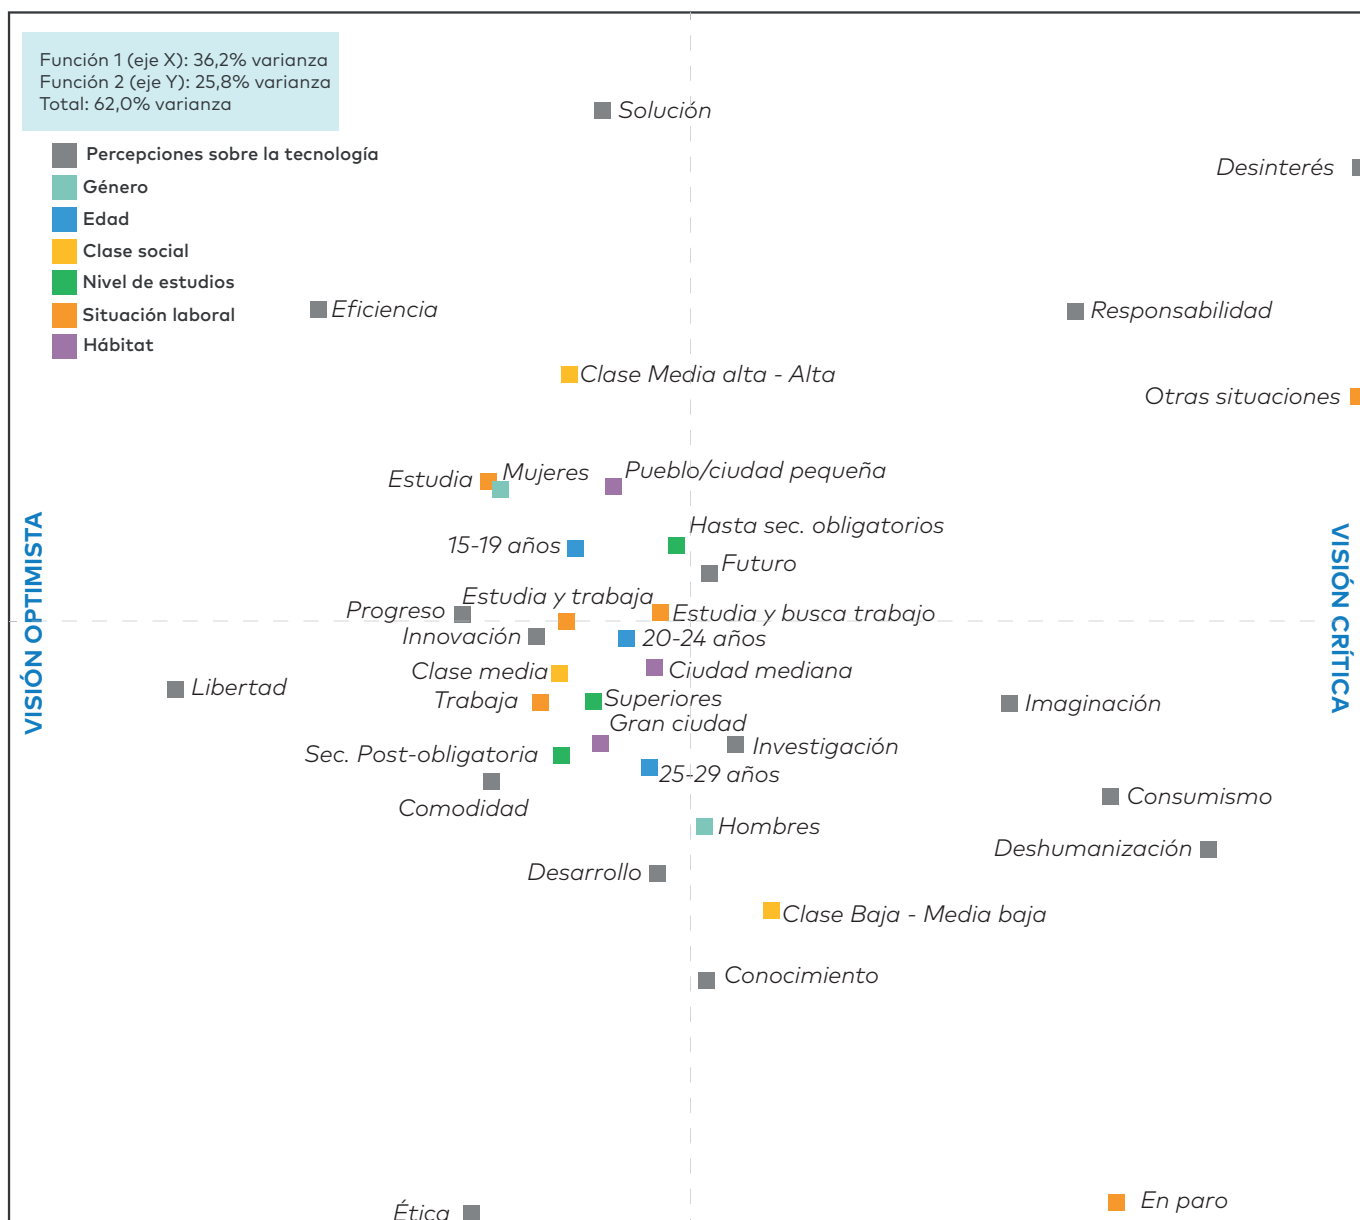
Función 1 (eje X): 36,2% varianza
Función 2 (eje Y): 25,8% varianza
Total: 62,0% varianza

Percepciones sobre la tecnología
Género
Edad
Clase social
Nivel de estudios
Situación laboral
Hábitat

Solución
Desinterés
Eficiencia
Responsabilidad
Clase Media alta - Alta
Otras situaciones
Estudia
Mujeres
Pueblo/ciudad pequeña
Hasta sec. obligatorios
15-19 años
Futuro
VISIÓN OPTIMISTA
VISIÓN CRÍTICA
Estudia y trabaja
Progreso
Estudia y busca trabajo
Innovación
20-24 años
Clase media
Ciudad mediana
Libertad
Trabajo
Superiores
Imaginación
Gran ciudad
Investigación
Sec. Post-obligatoria
25-29 años
Comodidad
Consumismo
Hombres
Deshumanización
Desarrollo
Clase Baja - Media baja
Conocimiento
Ética
En paro